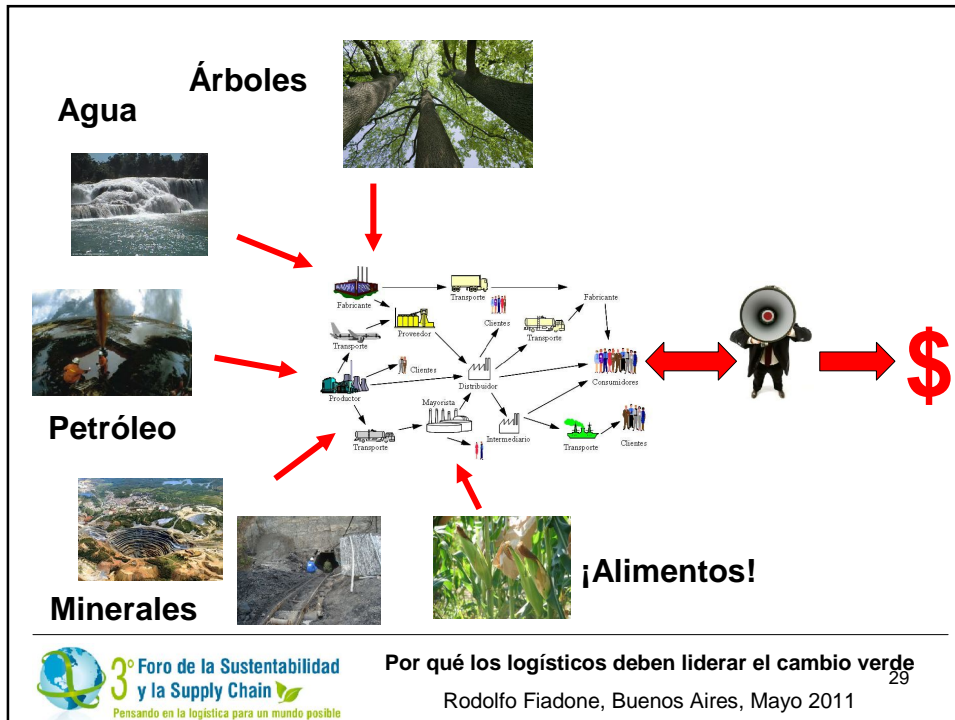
Agua

Árboles

Petróleo

Minerales

¡Alimentos!

Fabricante
Transporte
Fabricante
Proveedor
Clientes
Transporte
Transporte
Clientes
Distribuidor
Consumidores
Productor
Mayorista
Intermediario
Transporte
Transporte
Clientes

$

3° Foro de la Sustentabilidad y la Supply Chain
Pensando en la logística para un mundo posible

Por qué los logísticos deben liderar el cambio verde

Rodolfo Fiadone, Buenos Aires, Mayo 2011

29